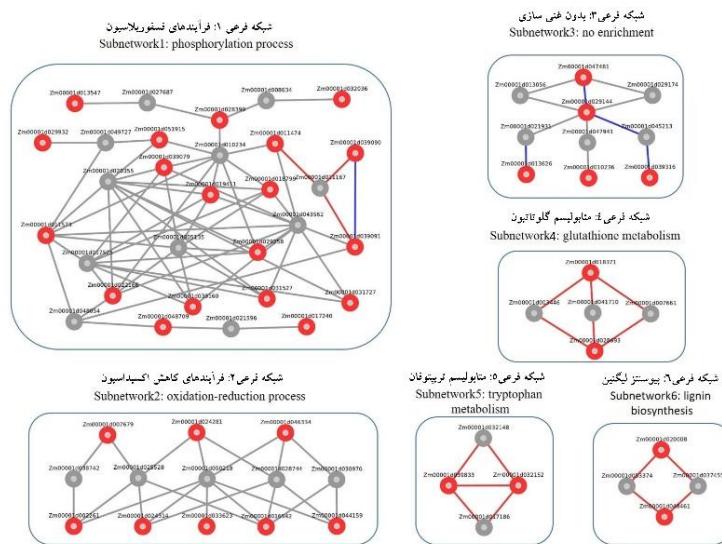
شبکه فرعی ۱: فرآیندهای فسفوریلاسیون
Subnetwork1: phosphorylation process

Zm00001d013547 Zm00001d027687 Zm00001d008034 Zm00001d032036 Zm00001d028399 Zm00001d029832 Zm00001d049727 Zm00001d053915 Zm00001d011474 Zm00001d039090 Zm00001d039079 Zm00001d010234 Zm00001d028355 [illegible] Zm00001d019311 Zm00001d018799 Zm00001d011167 Zm00001d043562 Zm00001d051537 Zm00001d017625 Zm00001d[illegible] Zm00001d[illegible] Zm00001d039091 Zm00001d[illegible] Zm00001d031527 Zm00001d031727 Zm00001d030160 Zm00001d048054 Zm00001d048709 Zm00001d021596 Zm00001d017246

شبکه فرعی ۳: بدون غنی سازی
Subnetwork3: no enrichment

Zm00001d047681 Zm00001d013656 Zm00001d029174 Zm00001d029144 Zm00001d021931 Zm00001d047841 Zm00001d045213 Zm00001d013626 Zm00001d010236 Zm00001d039316

شبکه فرعی ٤: متابولیسم گلوتاتیون
Subnetwork4: glutathione metabolism

Zm00001d018371 Zm00001d023446 Zm00001d041710 Zm00001d007661 Zm00001d028693

شبکه فرعی ۲: فرآیندهای کاهش اکسیداسیون
Subnetwork2: oxidation-reduction process

Zm00001d007679 Zm00001d024281 Zm00001d046354 Zm00001d038742 Zm00001d028528 Zm00001d050218 Zm00001d028744 Zm00001d030976 Zm00001d022261 Zm00001d024514 Zm00001d033623 Zm00001d016642 Zm00001d044159

شبکه فرعی ٥: متابولیسم تریپتوفان
Subnetwork5: tryptophan metabolism

Zm00001d032148 Zm00001d055835 Zm00001d032152 Zm00001d017186

شبکه فرعی ٦: بیوسنتز لیگنین
Subnetwork6: lignin biosynthesis

Zm00001d020008 Zm00001d035374 Zm00001d037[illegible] Zm00001d004661